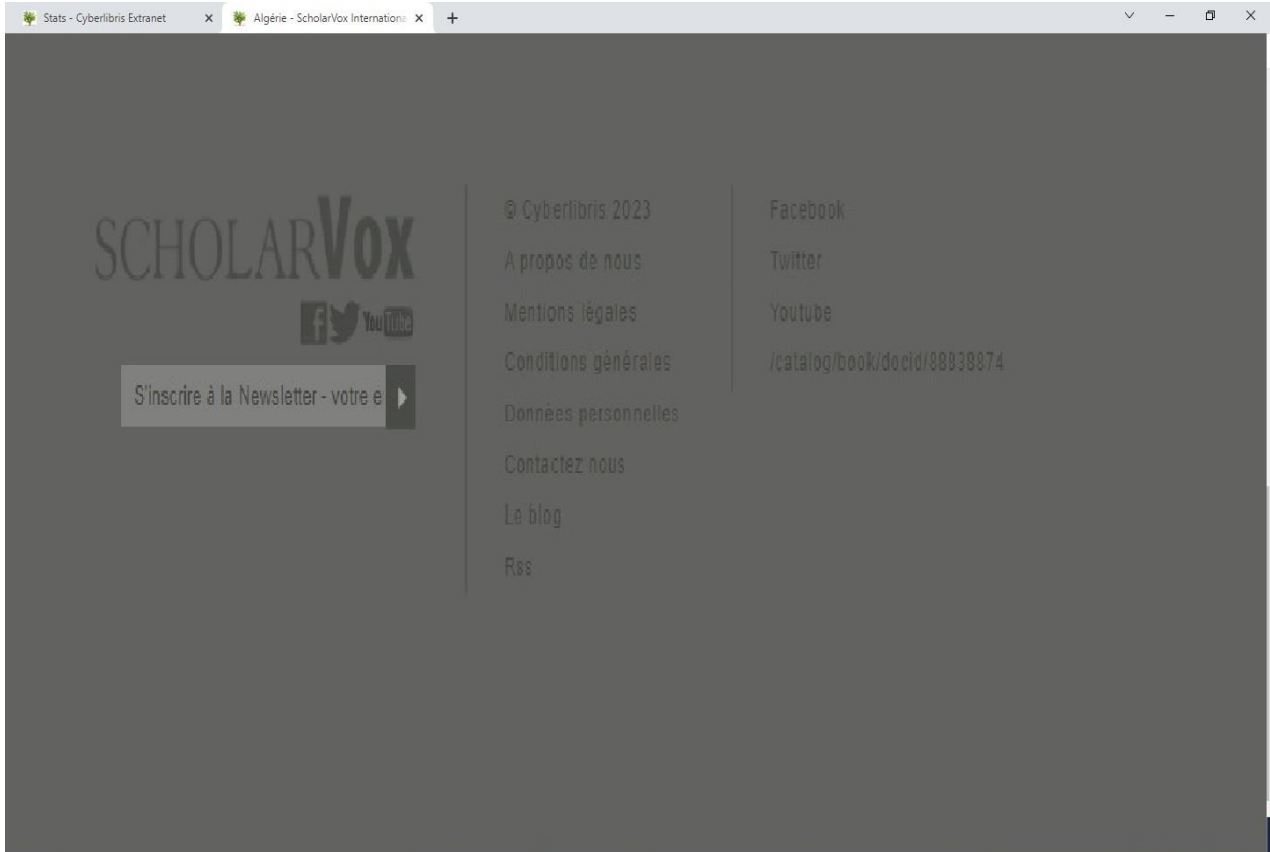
Stats - Cyberlibris Extranet
Algérie - ScholarVox Internationa

SCHOLARVOX

f You Tube

S'inscrire à la Newsletter - votre e

© Cyberlibris 2023
A propos de nous
Mentions légales
Conditions générales
Données personnelles
Contactez nous
Le blog
Rss

Facebook
Twitter
Youtube
/catalog/book/docid/88938874